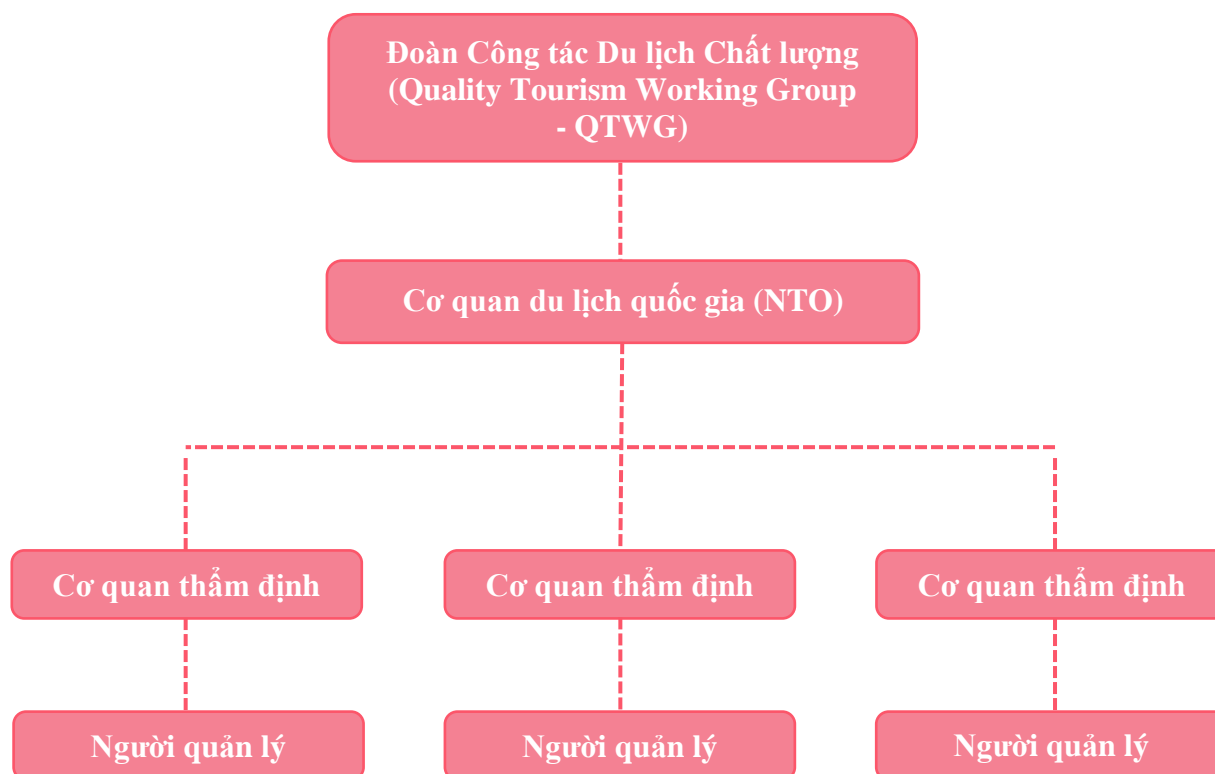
Đoàn Công tác Du lịch Chất lượng (Quality Tourism Working Group - QTWG)

Cơ quan du lịch quốc gia (NTO)

Cơ quan thẩm định

Cơ quan thẩm định

Cơ quan thẩm định

Người quản lý

Người quản lý

Người quản lý